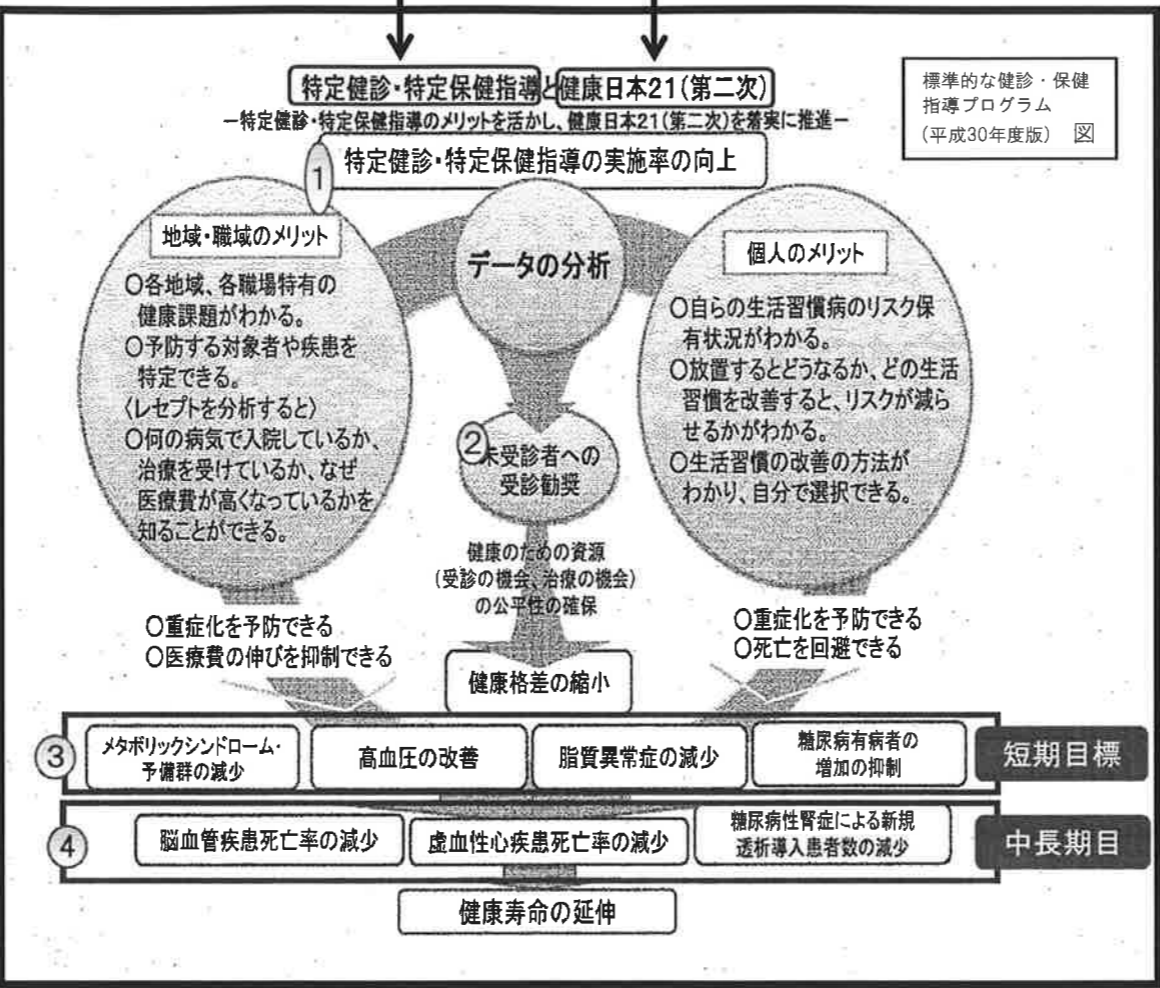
特定健診・特定保健指導と健康日本21（第二次）

－特定健診・特定保健指導のメリットを活かし、健康日本21（第二次）を着実に推進－

標準的な健診・保健指導プログラム（平成30年度版） 図

1 特定健診・特定保健指導の実施率の向上

地域・職域のメリット

○各地域、各職場特有の健康課題がわかる。
○予防する対象者や疾患を特定できる。
〈レセプトを分析すると〉
○何の病気で入院しているか、治療を受けているか、なぜ医療費が高くなっているかを知ることができる。

データの分析

個人のメリット

○自らの生活習慣病のリスク保有状況がわかる。
○放置するとどうなるか、どの生活習慣を改善すると、リスクが減らせるかがわかる。
○生活習慣の改善の方法がわかり、自分で選択できる。

2 未受診者への受診勧奨

健康のための資源（受診の機会、治療の機会）の公平性の確保

○重症化を予防できる
○医療費の伸びを抑制できる

○重症化を予防できる
○死亡を回避できる

健康格差の縮小

3 メタボリックシンドローム・予備群の減少 | 高血圧の改善 | 脂質異常症の減少 | 糖尿病有病者の増加の抑制 | 短期目標

4 脳血管疾患死亡率の減少 | 虚血性心疾患死亡率の減少 | 糖尿病性腎症による新規透析導入患者数の減少 | 中長期目

健康寿命の延伸